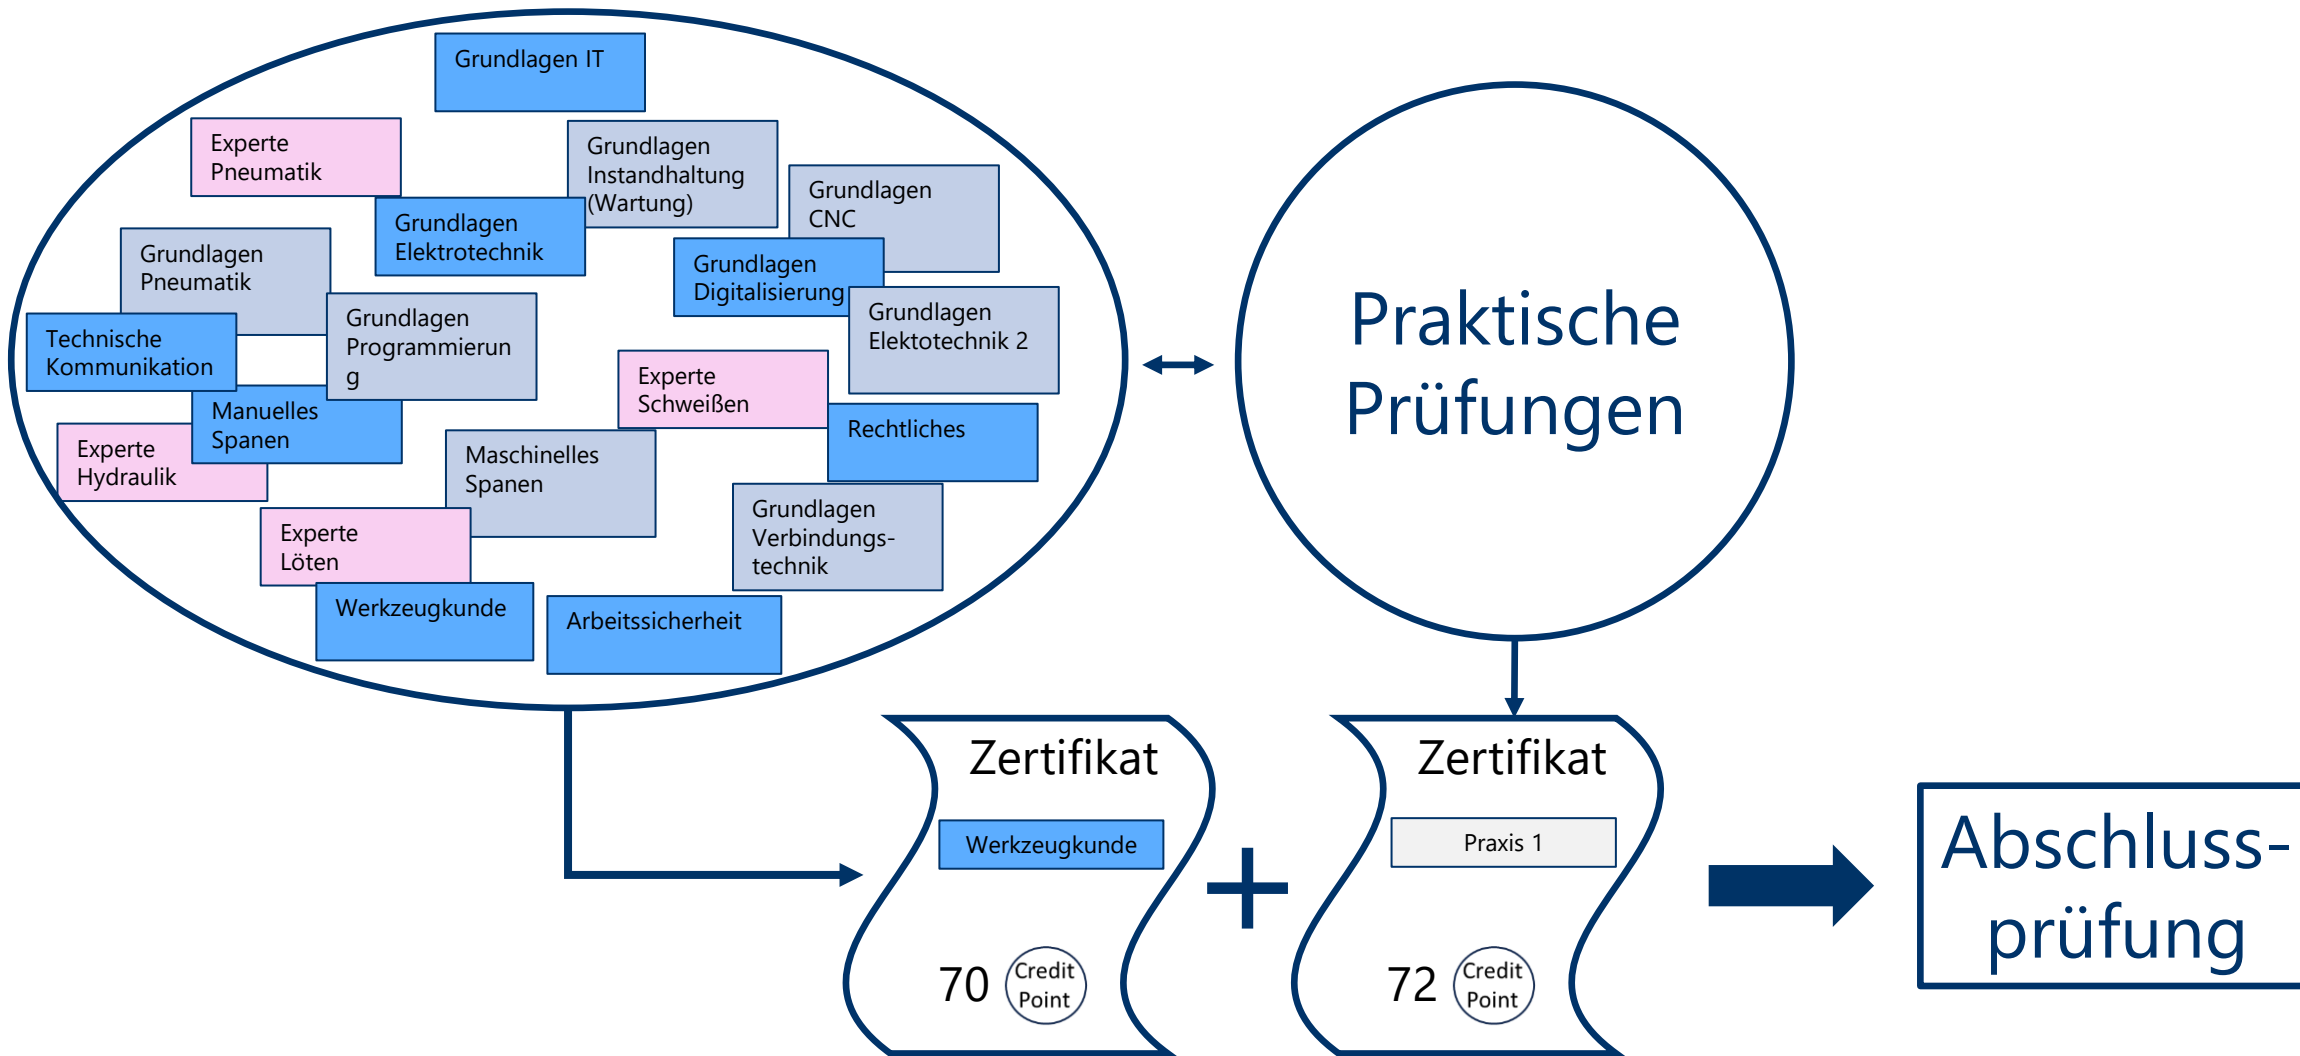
Grundlagen IT

Experte Pneumatik

Grundlagen Instandhaltung (Wartung)

Grundlagen CNC

Grundlagen Elektrotechnik

Grundlagen Pneumatik

Grundlagen Digitalisierung

Grundlagen Elektotechnik 2

Technische Kommunikation

Grundlagen Programmierung

Experte Schweißen

Manuelles Spanen

Rechtliches

Experte Hydraulik

Maschinelles Spanen

Grundlagen Verbindungstechnik

Experte Löten

Werkzeugkunde

Arbeitssicherheit

Praktische Prüfungen

Zertifikat

Werkzeugkunde

70 Credit Point

+

Zertifikat

Praxis 1

72 Credit Point

Abschluss-prüfung